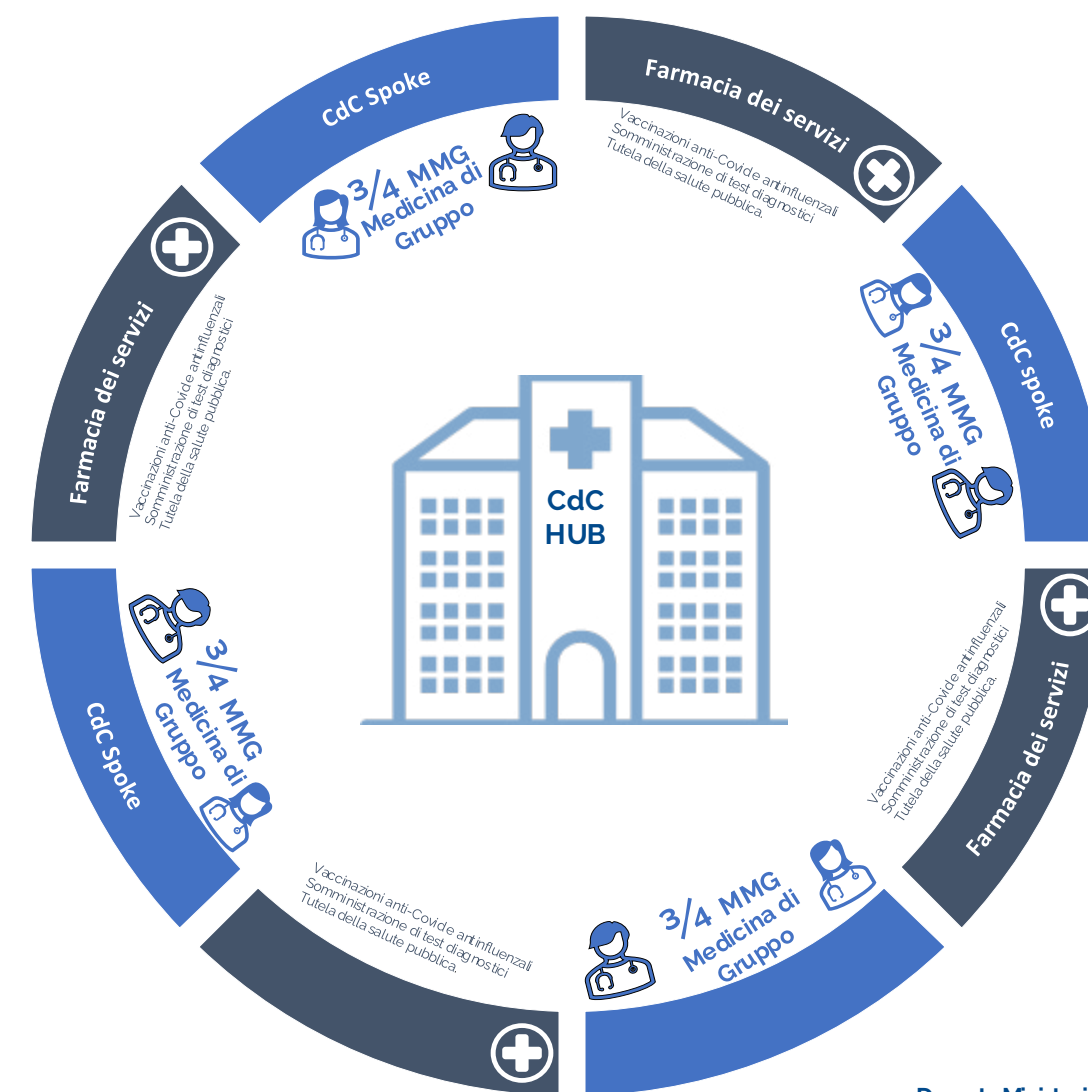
CdC Spoke

3/4 MMG Medicina di Gruppo

Farmacia dei servizi

Vaccinazioni anti-Covid e antinfluenzali
Somministrazione di test diagnostici
Tutela della salute pubblica.

CdC spoke

3/4 MMG Medicina di Gruppo

Farmacia dei servizi

Vaccinazioni anti-Covid e antinfluenzali
Somministrazione di test diagnostici
Tutela della salute pubblica.

CdC HUB

Farmacia dei servizi

Vaccinazioni anti-Covid e antinfluenzali
Somministrazione di test diagnostici
Tutela della salute pubblica.

3/4 MMG Medicina di Gruppo

CdC Spoke

3/4 MMG Medicina di Gruppo

Vaccinazioni anti-Covid e antinfluenzali
Somministrazione di test diagnostici
Tutela della salute pubblica.

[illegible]